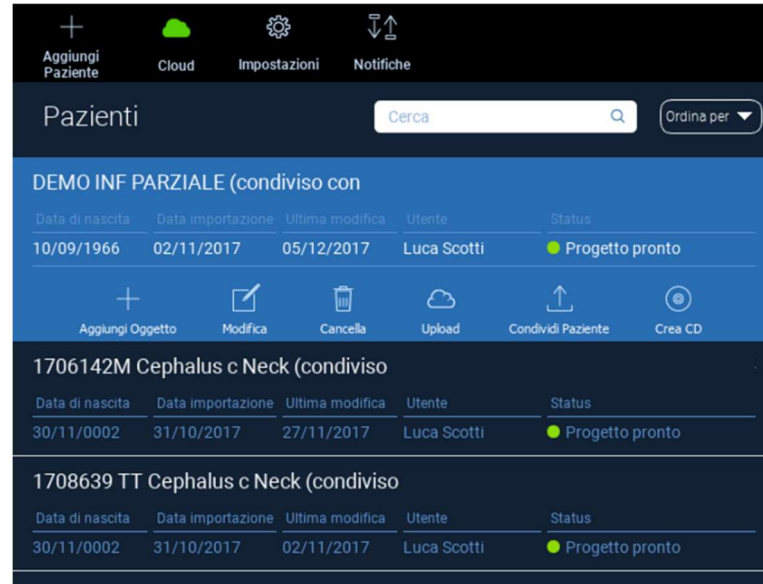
Aggiungi Paziente
Cloud
Impostazioni
Notifiche

Pazienti
Cerca
Ordina per

DEMO INF PARZIALE (condiviso con

| Data di nascita | Data importazione | Ultima modifica | Utente | Status |
|---|---|---|---|---|
| 10/09/1966 | 02/11/2017 | 05/12/2017 | Luca Scotti | Progetto pronto |

Aggiungi Oggetto
Modifica
Cancella
Upload
Condividi Paziente
Crea CD

1706142M Cephalus c Neck (condiviso

| Data di nascita | Data importazione | Ultima modifica | Utente | Status |
|---|---|---|---|---|
| 30/11/0002 | 31/10/2017 | 27/11/2017 | Luca Scotti | Progetto pronto |

1708639 TT Cephalus c Neck (condiviso

| Data di nascita | Data importazione | Ultima modifica | Utente | Status |
|---|---|---|---|---|
| 30/11/0002 | 31/10/2017 | 02/11/2017 | Luca Scotti | Progetto pronto |